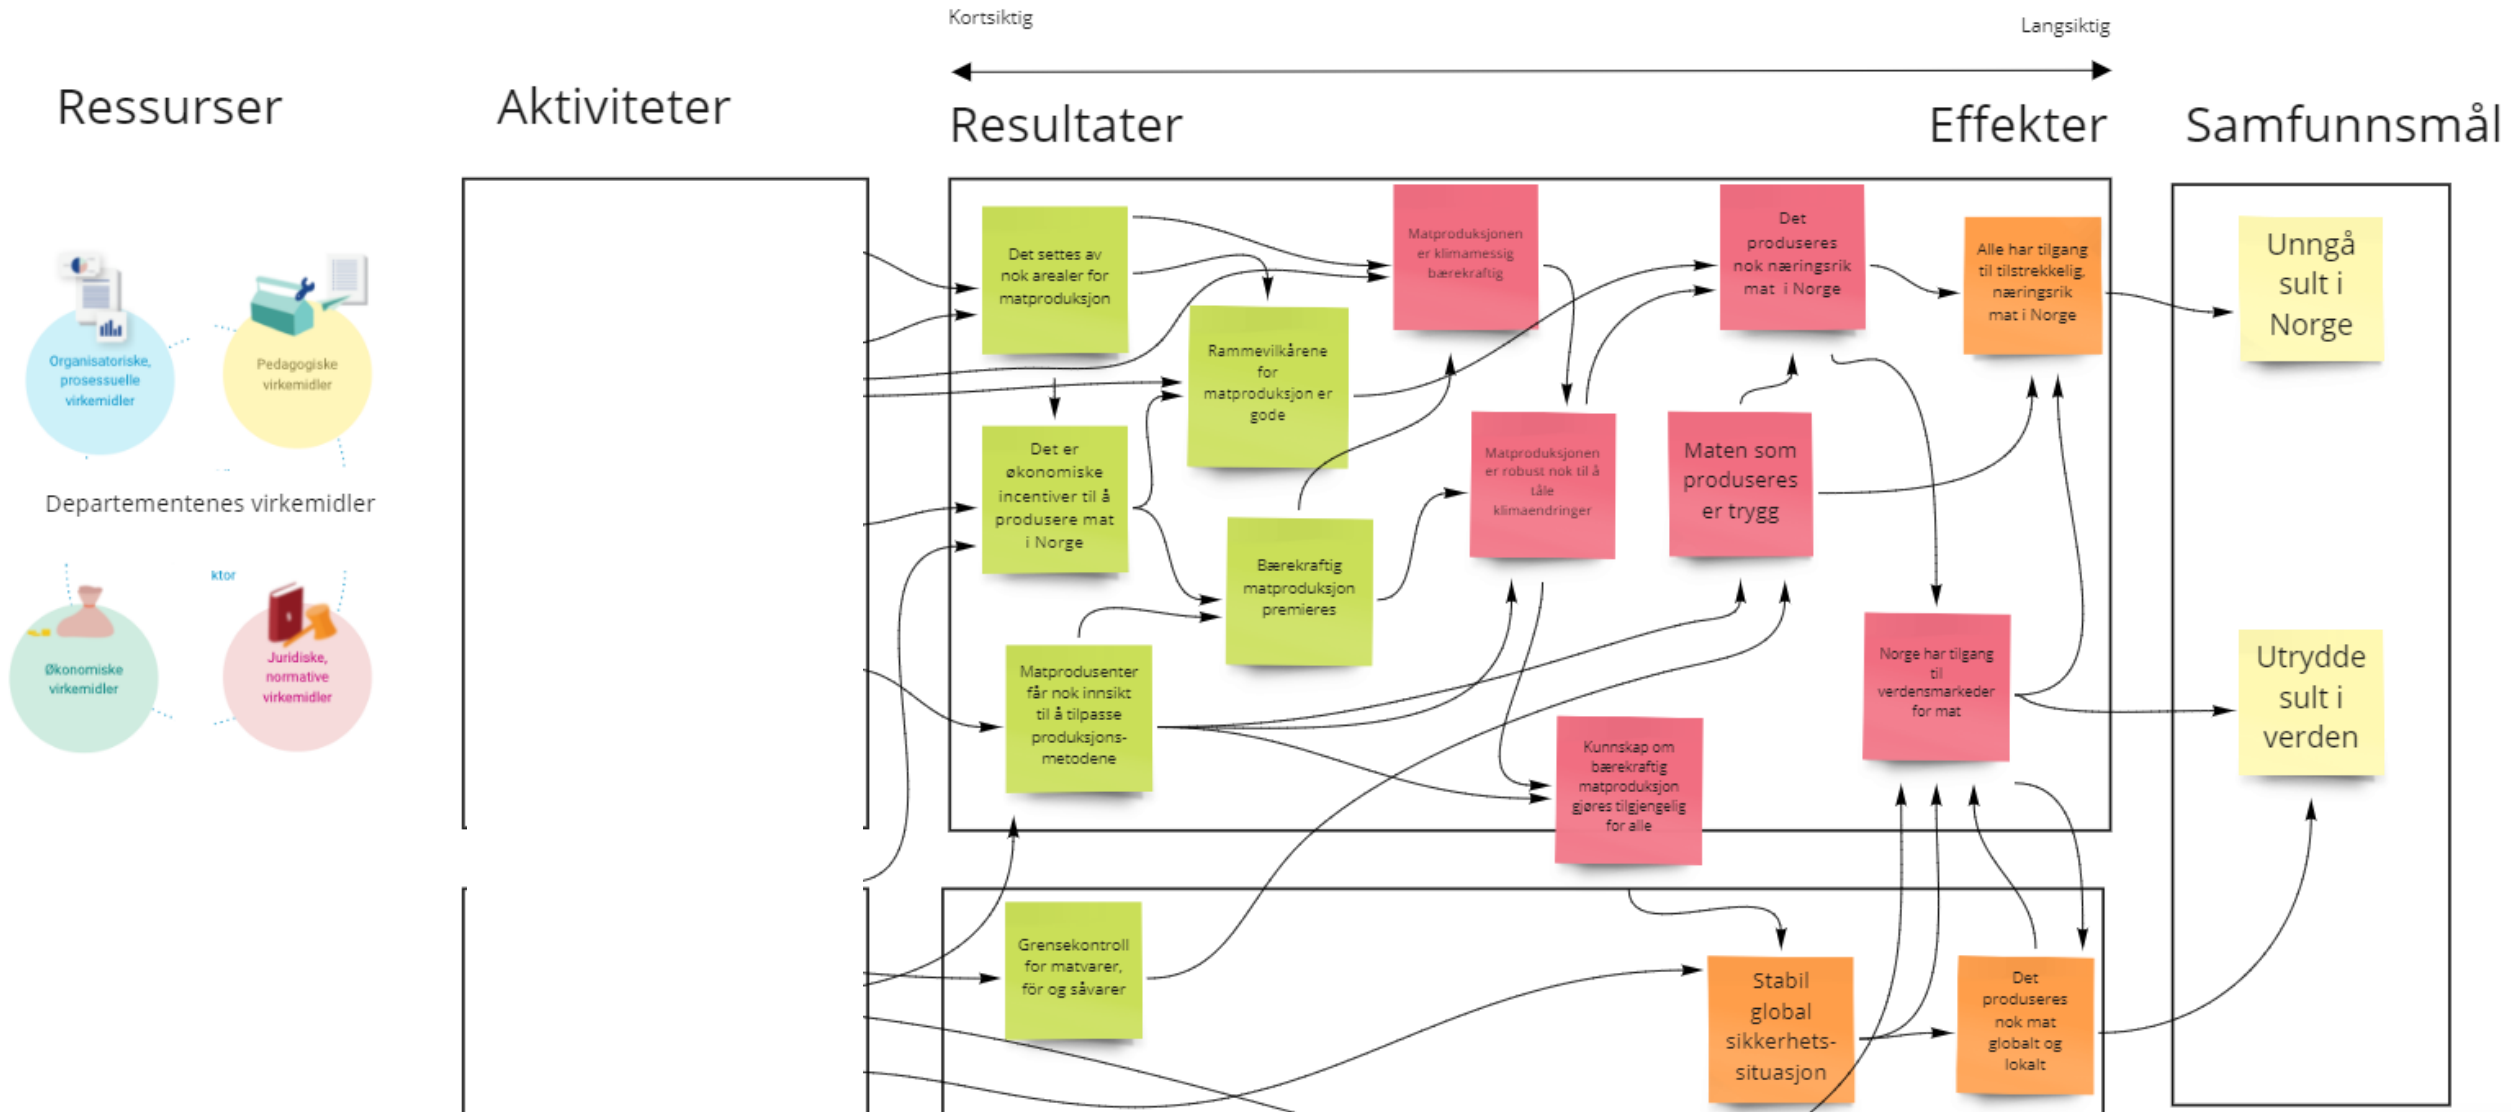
Kortsiktig

Langsiktig

Ressurser

Aktiviteter

Resultater

Effekter

Samfunnsmål

Organisatoriske, prosessuelle virkemidler

Pedagogiske virkemidler

Departementenes virkemidler

ktor

Økonomiske virkemidler

Juridiske, normative virkemidler

Det settes av nok arealer for matproduksjon

Matproduksjonen er klimamessig bærekraftig

Det produseres nok næringsrik mat i Norge

Alle har tilgang til tilstrekkelig, næringsrik mat i Norge

Unngå sult i Norge

Rammevilkårene for matproduksjon er gode

Det er økonomiske incentiver til å produsere mat i Norge

Matproduksjonen er robust nok til å tåle klimaendringer

Maten som produseres er trygg

Bærekraftig matproduksjon premieres

Matprodusenter får nok innsikt til å tilpasse produksjons-metodene

Norge har tilgang til verdensmarkeder for mat

Utrydde sult i verden

Kunnskap om bærekraftig matproduksjon gjøres tilgjengelig for alle

Grensekontroll for matvarer, fôr og såvarer

Stabil global sikkerhets-situasjon

Det produseres nok mat globalt og lokalt